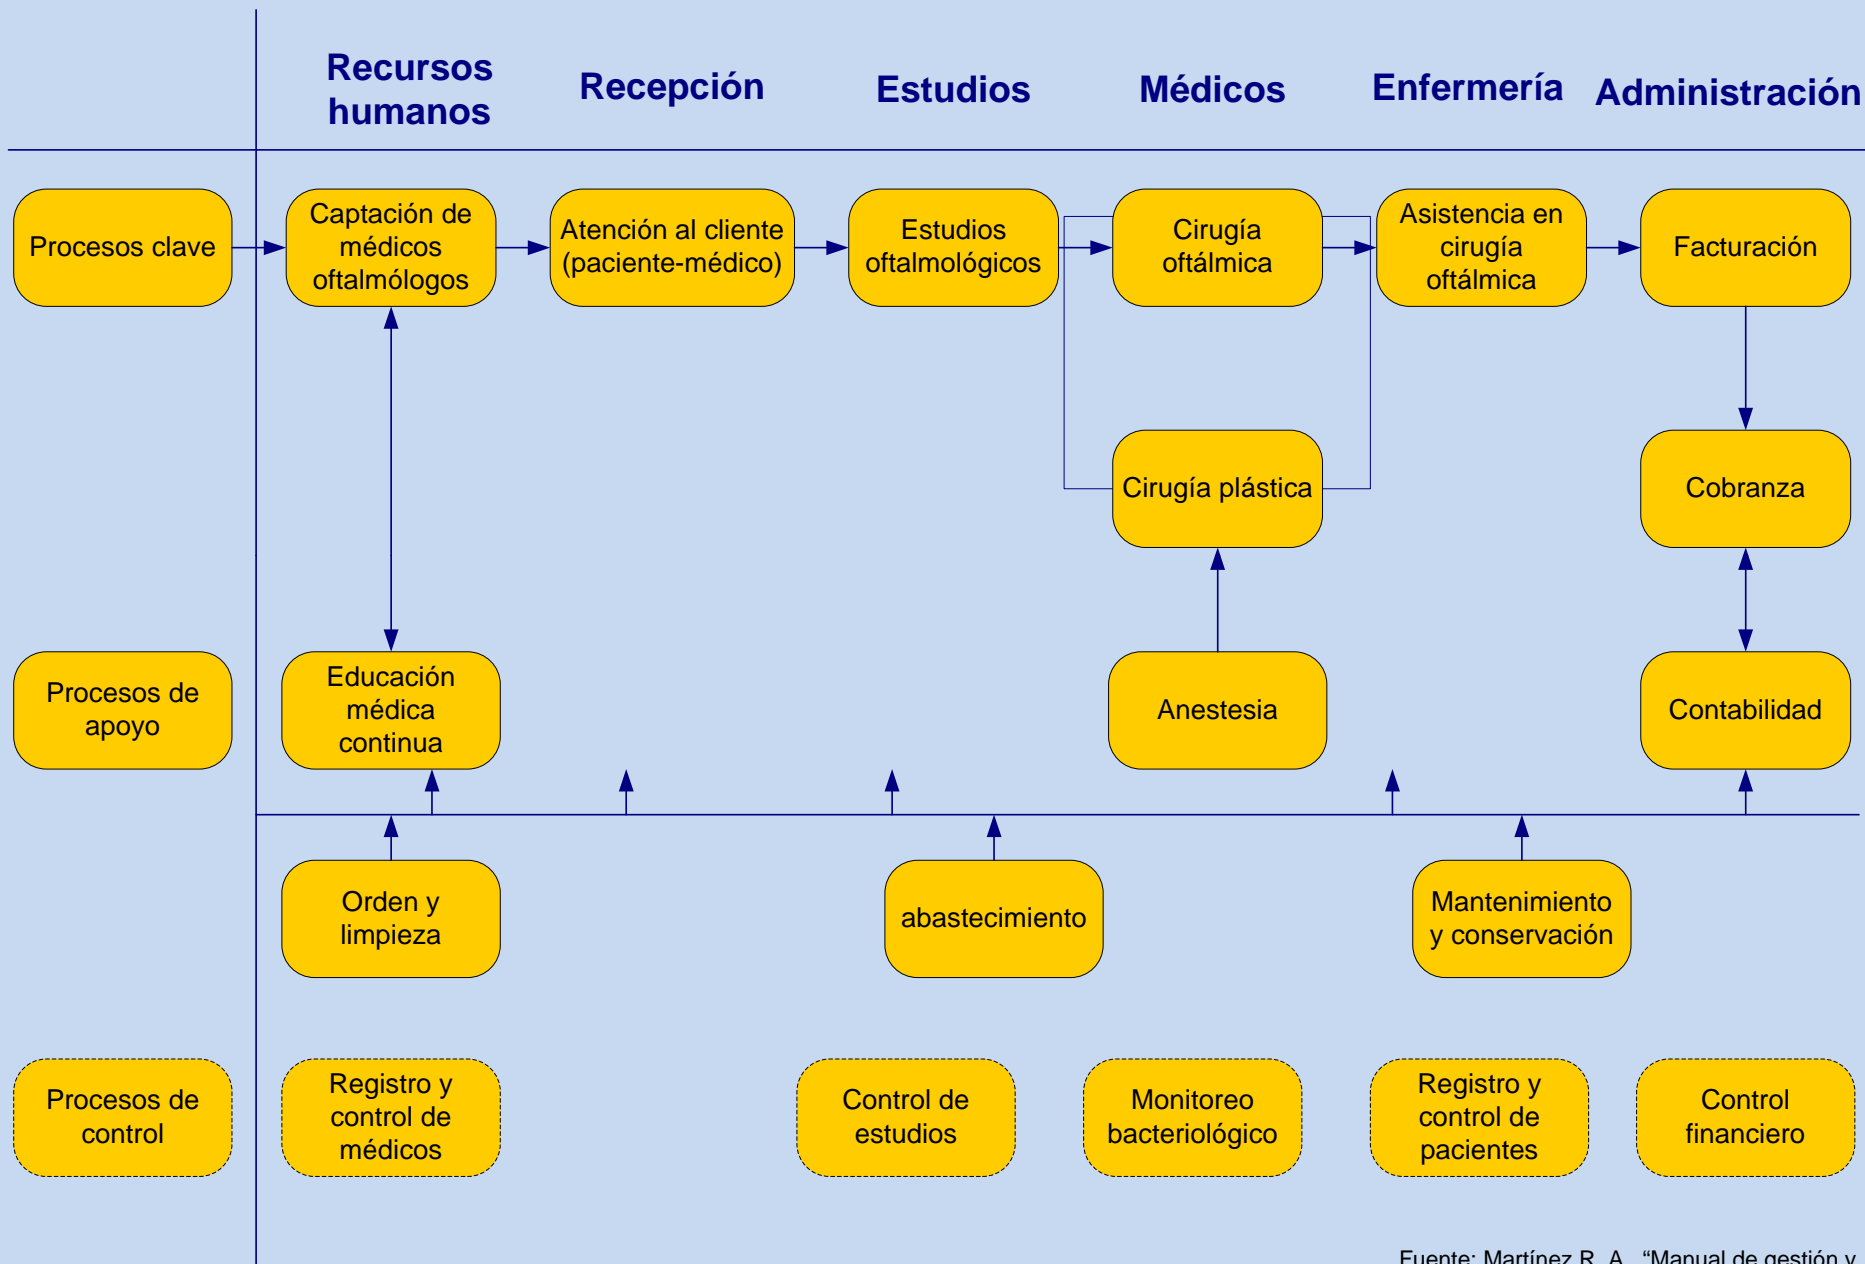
Recursos humanos

Recepción

Estudios

Médicos

Enfermería

Administración

Procesos clave

Captación de médicos oftalmólogos

Atención al cliente (paciente-médico)

Estudios oftalmológicos

Cirugía oftálmica

Asistencia en cirugía oftálmica

Facturación

Cirugía plástica

Cobranza

Procesos de apoyo

Educación médica continua

Anestesia

Contabilidad

Orden y limpieza

abastecimiento

Mantenimiento y conservación

Procesos de control

Registro y control de médicos

Control de estudios

Monitoreo bacteriológico

Registro y control de pacientes

Control financiero

Fuente: Martínez R. A., "Manual de gestión y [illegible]